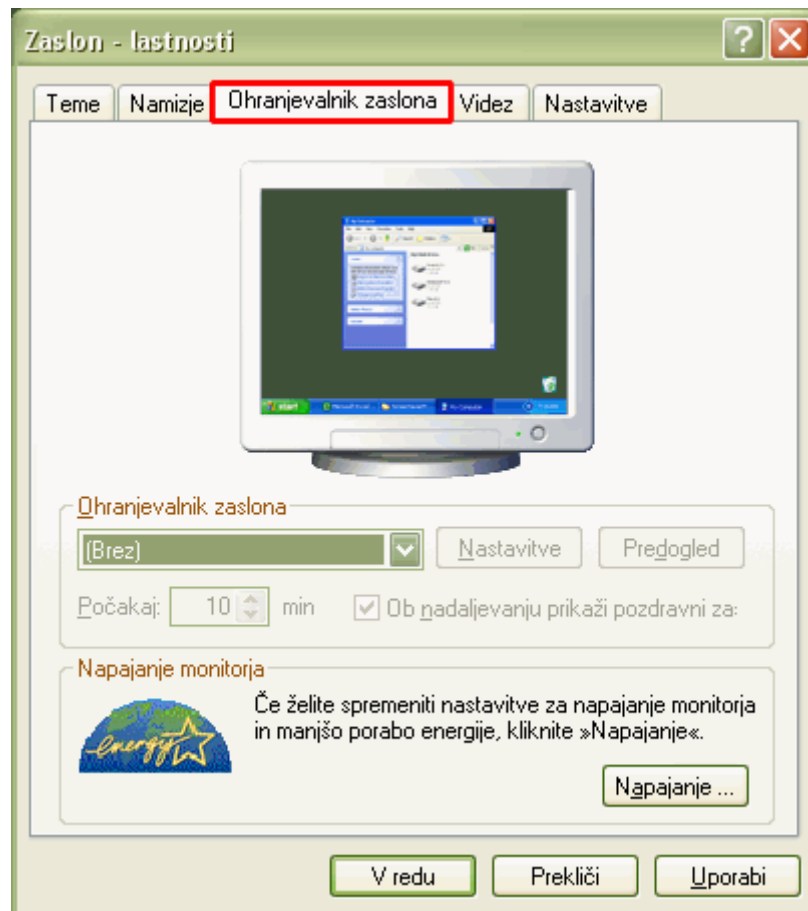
Zaslon - lastnosti

?

Teme | Namizje | Ohranjevalnik zaslona | Videz | Nastavitve

start

Ohranjevalnik zaslona

(Brez)

Nastavitve

Predogled

Počakaj: 10 min

Ob nadaljevanju prikaži pozdravni za:

Napajanje monitorja

energy

Če želite spremeniti nastavitve za napajanje monitorja in manjšo porabo energije, kliknite »Napajanje«.

Napajanje ...

V redu

Prekliči

Uporabi